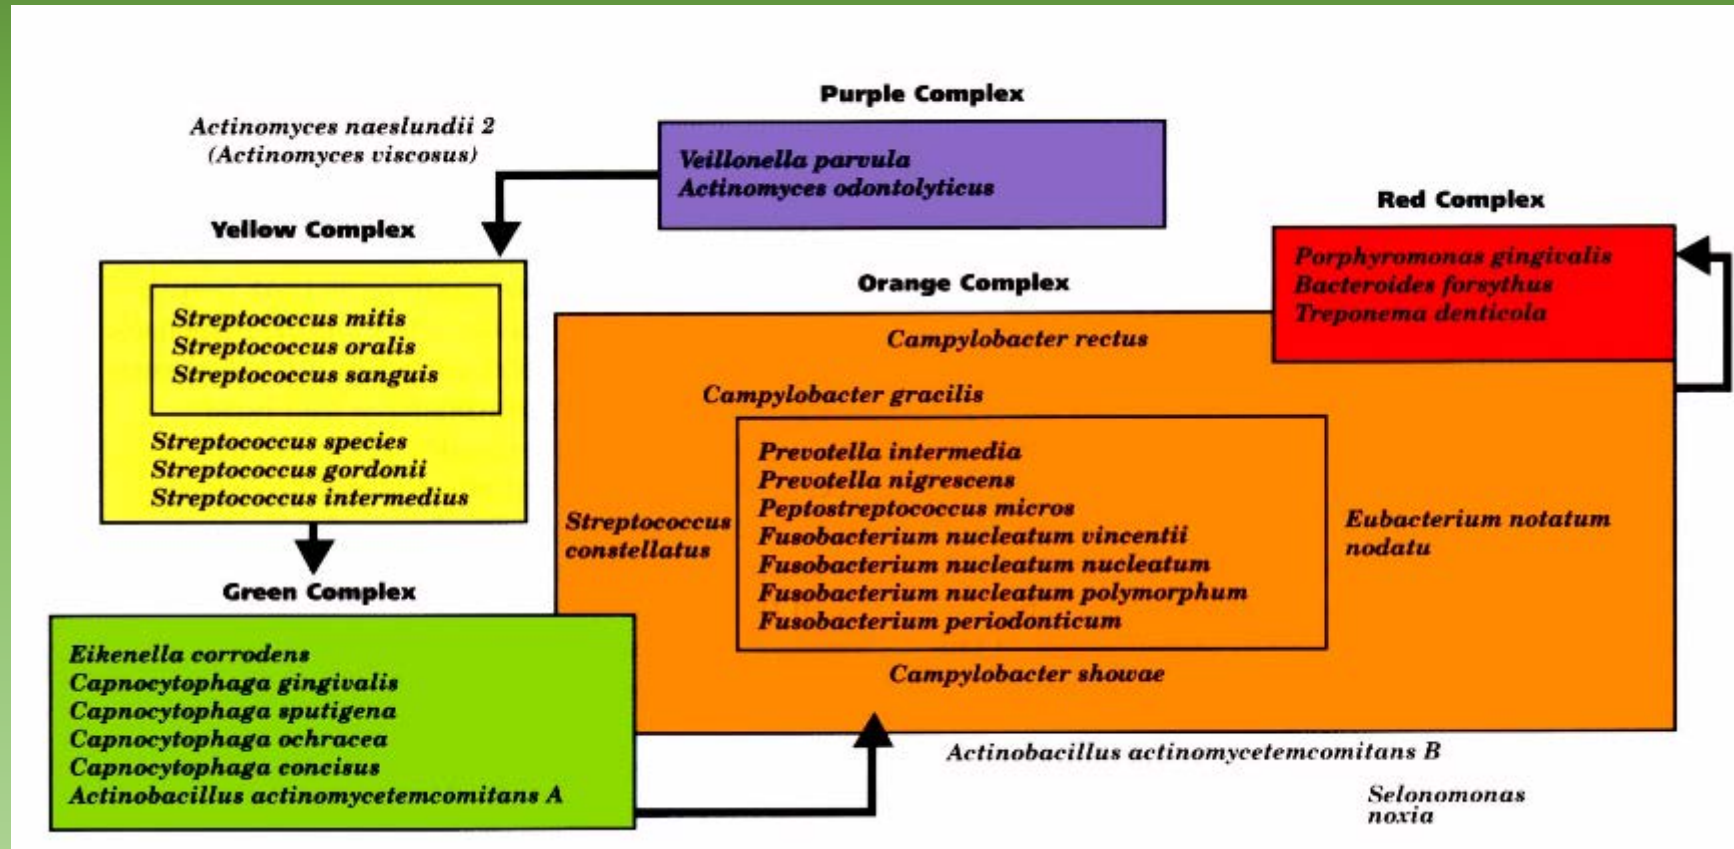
Purple Complex

Actinomyces naeslundii 2
(Actinomyces viscosus)

Veillonella parvula
Actinomyces odontolyticus

Red Complex

Porphyromonas gingivalis
Bacteroides forsythus
Treponema denticola

Yellow Complex

Streptococcus mitis
Streptococcus oralis
Streptococcus sanguis

Streptococcus species
Streptococcus gordonii
Streptococcus intermedius

Orange Complex

Campylobacter rectus

Campylobacter gracilis

Streptococcus constellatus

Prevotella intermedia
Prevotella nigrescens
Peptostreptococcus micros
Fusobacterium nucleatum vincentii
Fusobacterium nucleatum nucleatum
Fusobacterium nucleatum polymorphum
Fusobacterium periodonticum

Eubacterium notatum nodatu

Campylobacter showae

Green Complex

Eikenella corrodens
Capnocytophaga gingivalis
Capnocytophaga sputigena
Capnocytophaga ochracea
Capnocytophaga concisus
Actinobacillus actinomycetemcomitans A

Actinobacillus actinomycetemcomitans B

Selonomonas noxia